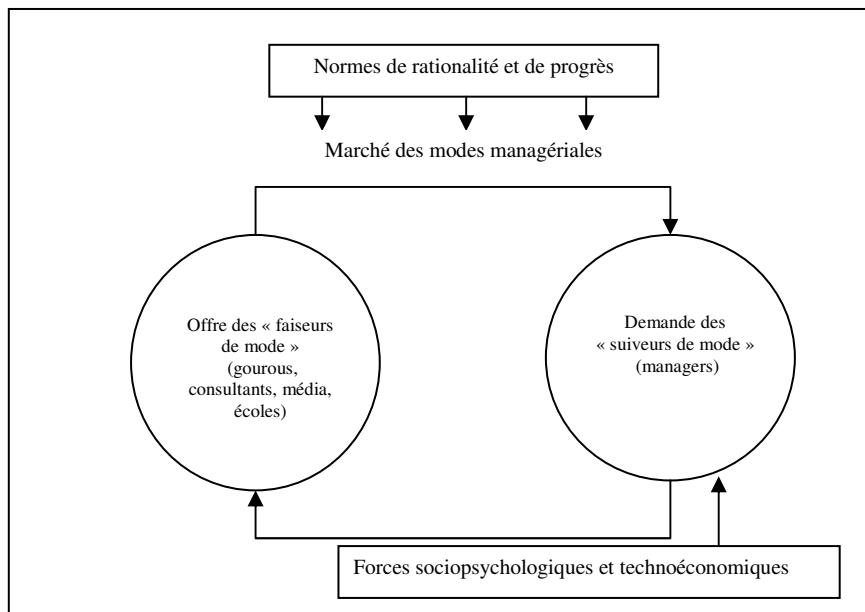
Normes de rationalité et de progrès

Marché des modes managériales

Offre des « faiseurs de mode » (gourous, consultants, média, écoles)

Demande des « suiveurs de mode » (managers)

Forces sociopsychologiques et technoéconomiques